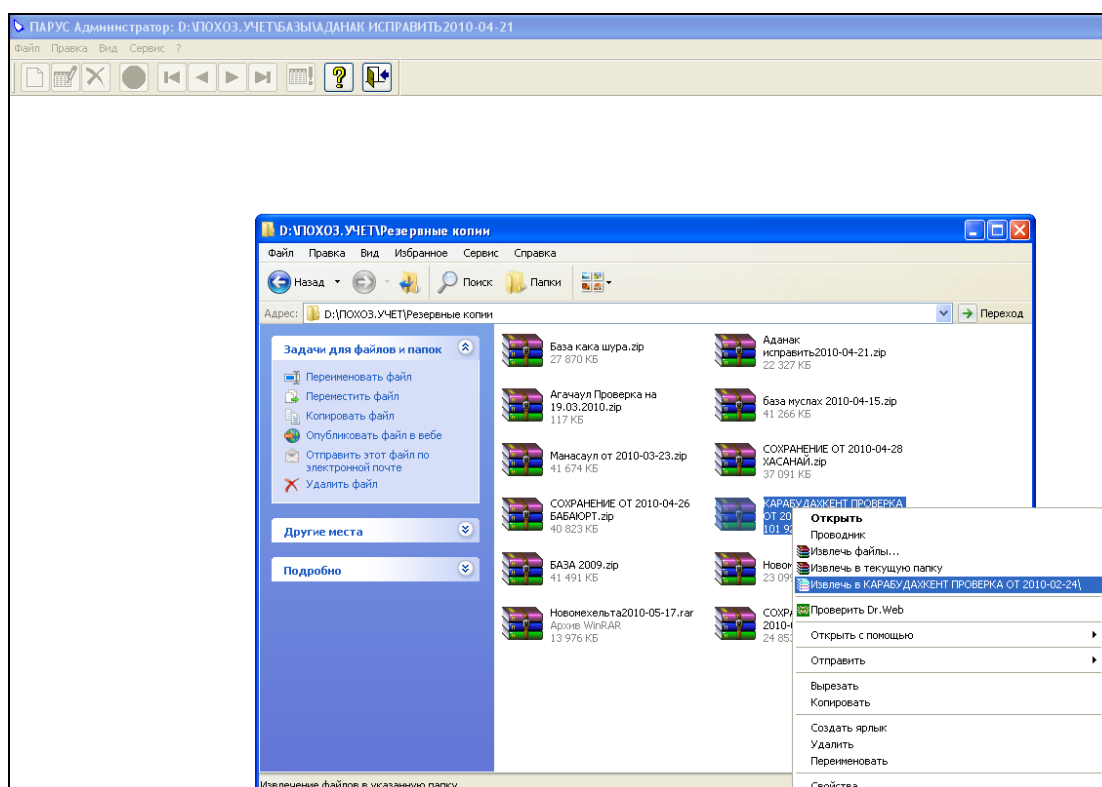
ПАРУС Администратор: D:\ПОХОЗ.УЧЕТ\БАЗЫ\АДАНАК ИСПРАВИТЬ2010-04-21

Файл Правка Вид Сервис ?

D:\ПОХОЗ.УЧЕТ\Резервные копии

Файл Правка Вид Избранное Сервис Справка

Назад Поиск Папки

Адрес: D:\ПОХОЗ.УЧЕТ\Резервные копии Переход

Задачи для файлов и папок

Переименовать файл
Переместить файл
Копировать файл
Опубликовать файл в вебе
Отправить этот файл по электронной почте
Удалить файл

Другие места

Подробно

База кака шура.zip
27 870 КБ

Аданак исправить2010-04-21.zip
22 327 КБ

Агачаул Проверка на 19.03.2010.zip
117 КБ

база муслах 2010-04-15.zip
41 266 КБ

Манасаул от 2010-03-23.zip
41 674 КБ

СОХРАНЕНИЕ ОТ 2010-04-28 ХАСАНАЙ.zip
37 091 КБ

СОХРАНЕНИЕ ОТ 2010-04-26 БАБАЮРТ.zip
40 823 КБ

КАРАБУДАХКЕНТ ПРОВЕРКА ОТ 20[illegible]
101 9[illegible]

БАЗА 2009.zip
41 491 КБ

Новом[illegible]
23 09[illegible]

Новомехельта2010-05-17.rar
Архив WinRAR
13 976 КБ

СОХР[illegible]
2010-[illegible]
24 853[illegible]

Открыть
Проводник
Извлечь файлы...
Извлечь в текущую папку
Извлечь в КАРАБУДАХКЕНТ ПРОВЕРКА ОТ 2010-02-24\
Проверить Dr.Web
Открыть с помощью
Отправить
Вырезать
Копировать
Создать ярлык
Удалить
Переименовать
Свойства

Извлечение файлов в указанную папку